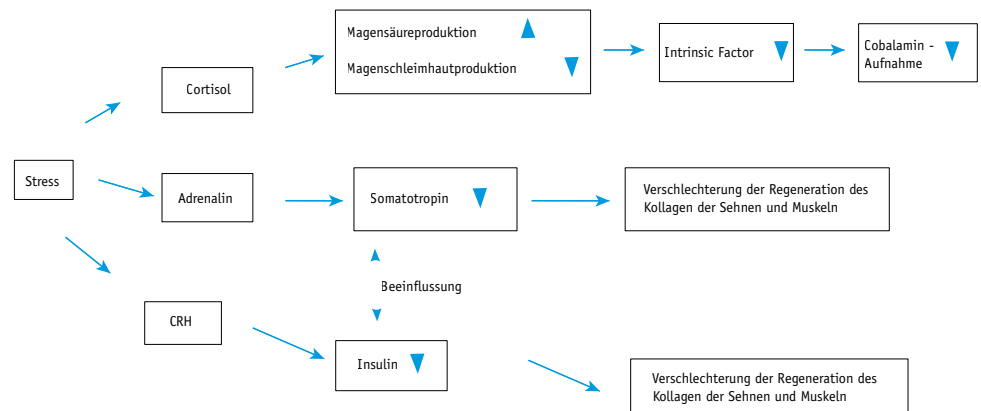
Stress

Cortisol

Magensäureproduktion ▲

Magenschleimhautproduktion ▼

Intrinsic Factor ▼

Cobalamin - Aufnahme ▼

Adrenalin

Somatotropin ▼

Verschlechterung der Regeneration des Kollagen der Sehnen und Muskeln

Beeinflussung

CRH

Insulin ▼

Verschlechterung der Regeneration des Kollagen der Sehnen und Muskeln